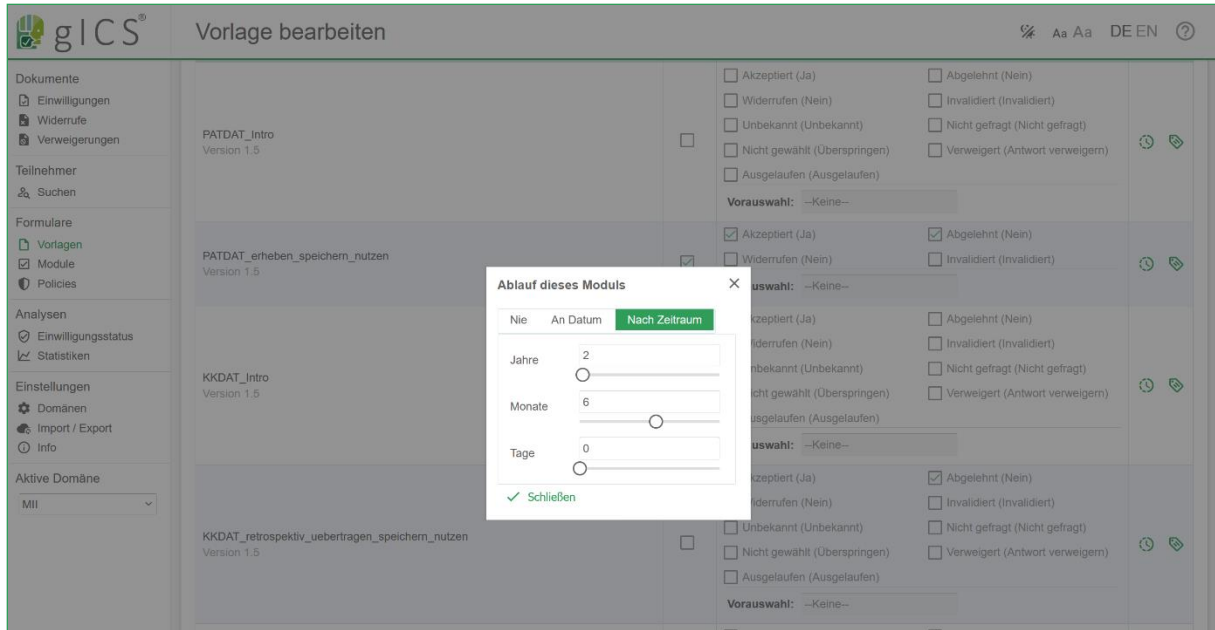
gICS®

Vorlage bearbeiten

Aa Aa DE EN ?

Dokumente
Einwilligungen
Widerrufe
Verweigerungen

Teilnehmer
Suchen

Formulare
Vorlagen
Module
Policies

Analysen
Einwilligungsstatus
Statistiken

Einstellungen
Domänen
Import / Export
Info

Aktive Domäne
MII

PATDAT_Intro
Version 1.5

Akzeptiert (Ja)
Abgelehnt (Nein)
Widerrufen (Nein)
Invalidiert (Invalidiert)
Unbekannt (Unbekannt)
Nicht gefragt (Nicht gefragt)
Nicht gewählt (Überspringen)
Verweigert (Antwort verweigern)
Ausgelaufen (Ausgelaufen)
Vorauswahl: --Keine--

PATDAT_erheben_speichern_nutzen
Version 1.5

Akzeptiert (Ja)
Abgelehnt (Nein)
Widerrufen (Nein)
Invalidiert (Invalidiert)
uswahl: --Keine--

KKDAT_Intro
Version 1.5

kzeptiert (Ja)
Abgelehnt (Nein)
iderrufen (Nein)
Invalidiert (Invalidiert)
nbekannt (Unbekannt)
Nicht gefragt (Nicht gefragt)
icht gewählt (Überspringen)
Verweigert (Antwort verweigern)
usgelaufen (Ausgelaufen)
uswahl: --Keine--

KKDAT_retrospektiv_uebertragen_speichern_nutzen
Version 1.5

kzeptiert (Ja)
Abgelehnt (Nein)
iderrufen (Nein)
Invalidiert (Invalidiert)
Unbekannt (Unbekannt)
Nicht gefragt (Nicht gefragt)
Nicht gewählt (Überspringen)
Verweigert (Antwort verweigern)
Ausgelaufen (Ausgelaufen)
Vorauswahl: --Keine--

Ablauf dieses Moduls
×
Nie
An Datum
Nach Zeitraum
Jahre
2
Monate
6
Tage
0
✓ Schließen